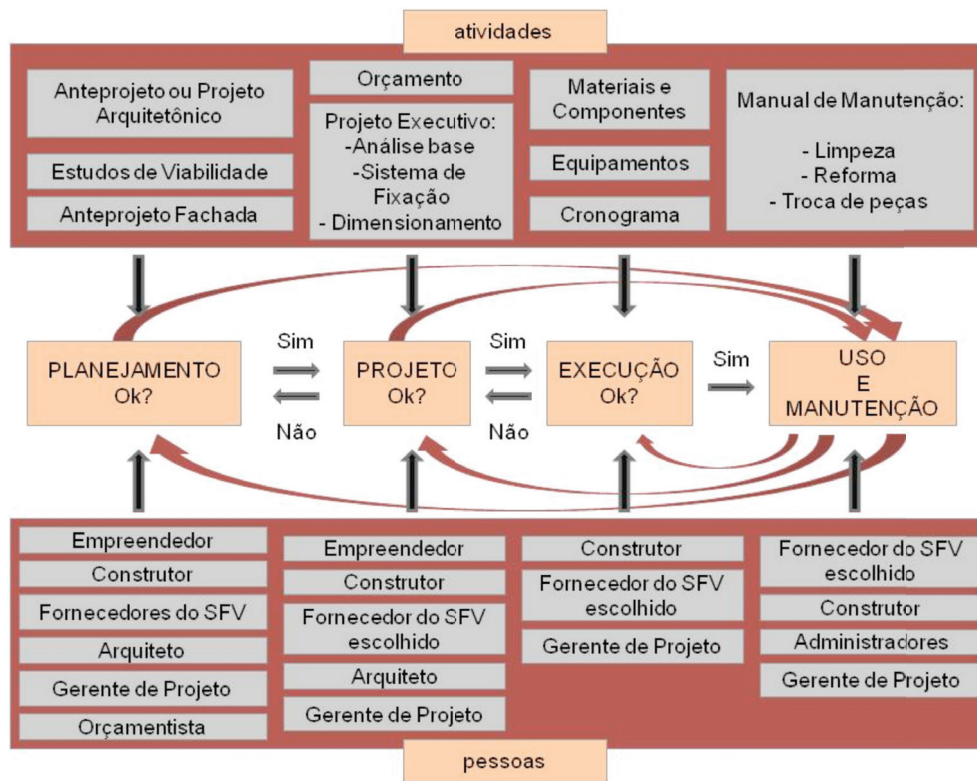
atividades

Anteprojeto ou Projeto Arquitetônico

Estudos de Viabilidade

Anteprojeto Fachada

Orçamento

Projeto Executivo:
-Análise base
-Sistema de Fixação
- Dimensionamento

Materiais e Componentes

Equipamentos

Cronograma

Manual de Manutenção:

- Limpeza
- Reforma
- Troca de peças

PLANEJAMENTO
Ok?

Sim

Não

PROJETO
Ok?

Sim

Não

EXECUÇÃO
Ok?

Sim

USO
E
MANUTENÇÃO

Empreendedor

Construtor

Fornecedores do SFV

Arquiteto

Gerente de Projeto

Orçamentista

Empreendedor

Construtor

Fornecedor do SFV escolhido

Arquiteto

Gerente de Projeto

Construtor

Fornecedor do SFV escolhido

Gerente de Projeto

Fornecedor do SFV escolhido

Construtor

Administradores

Gerente de Projeto

pessoas